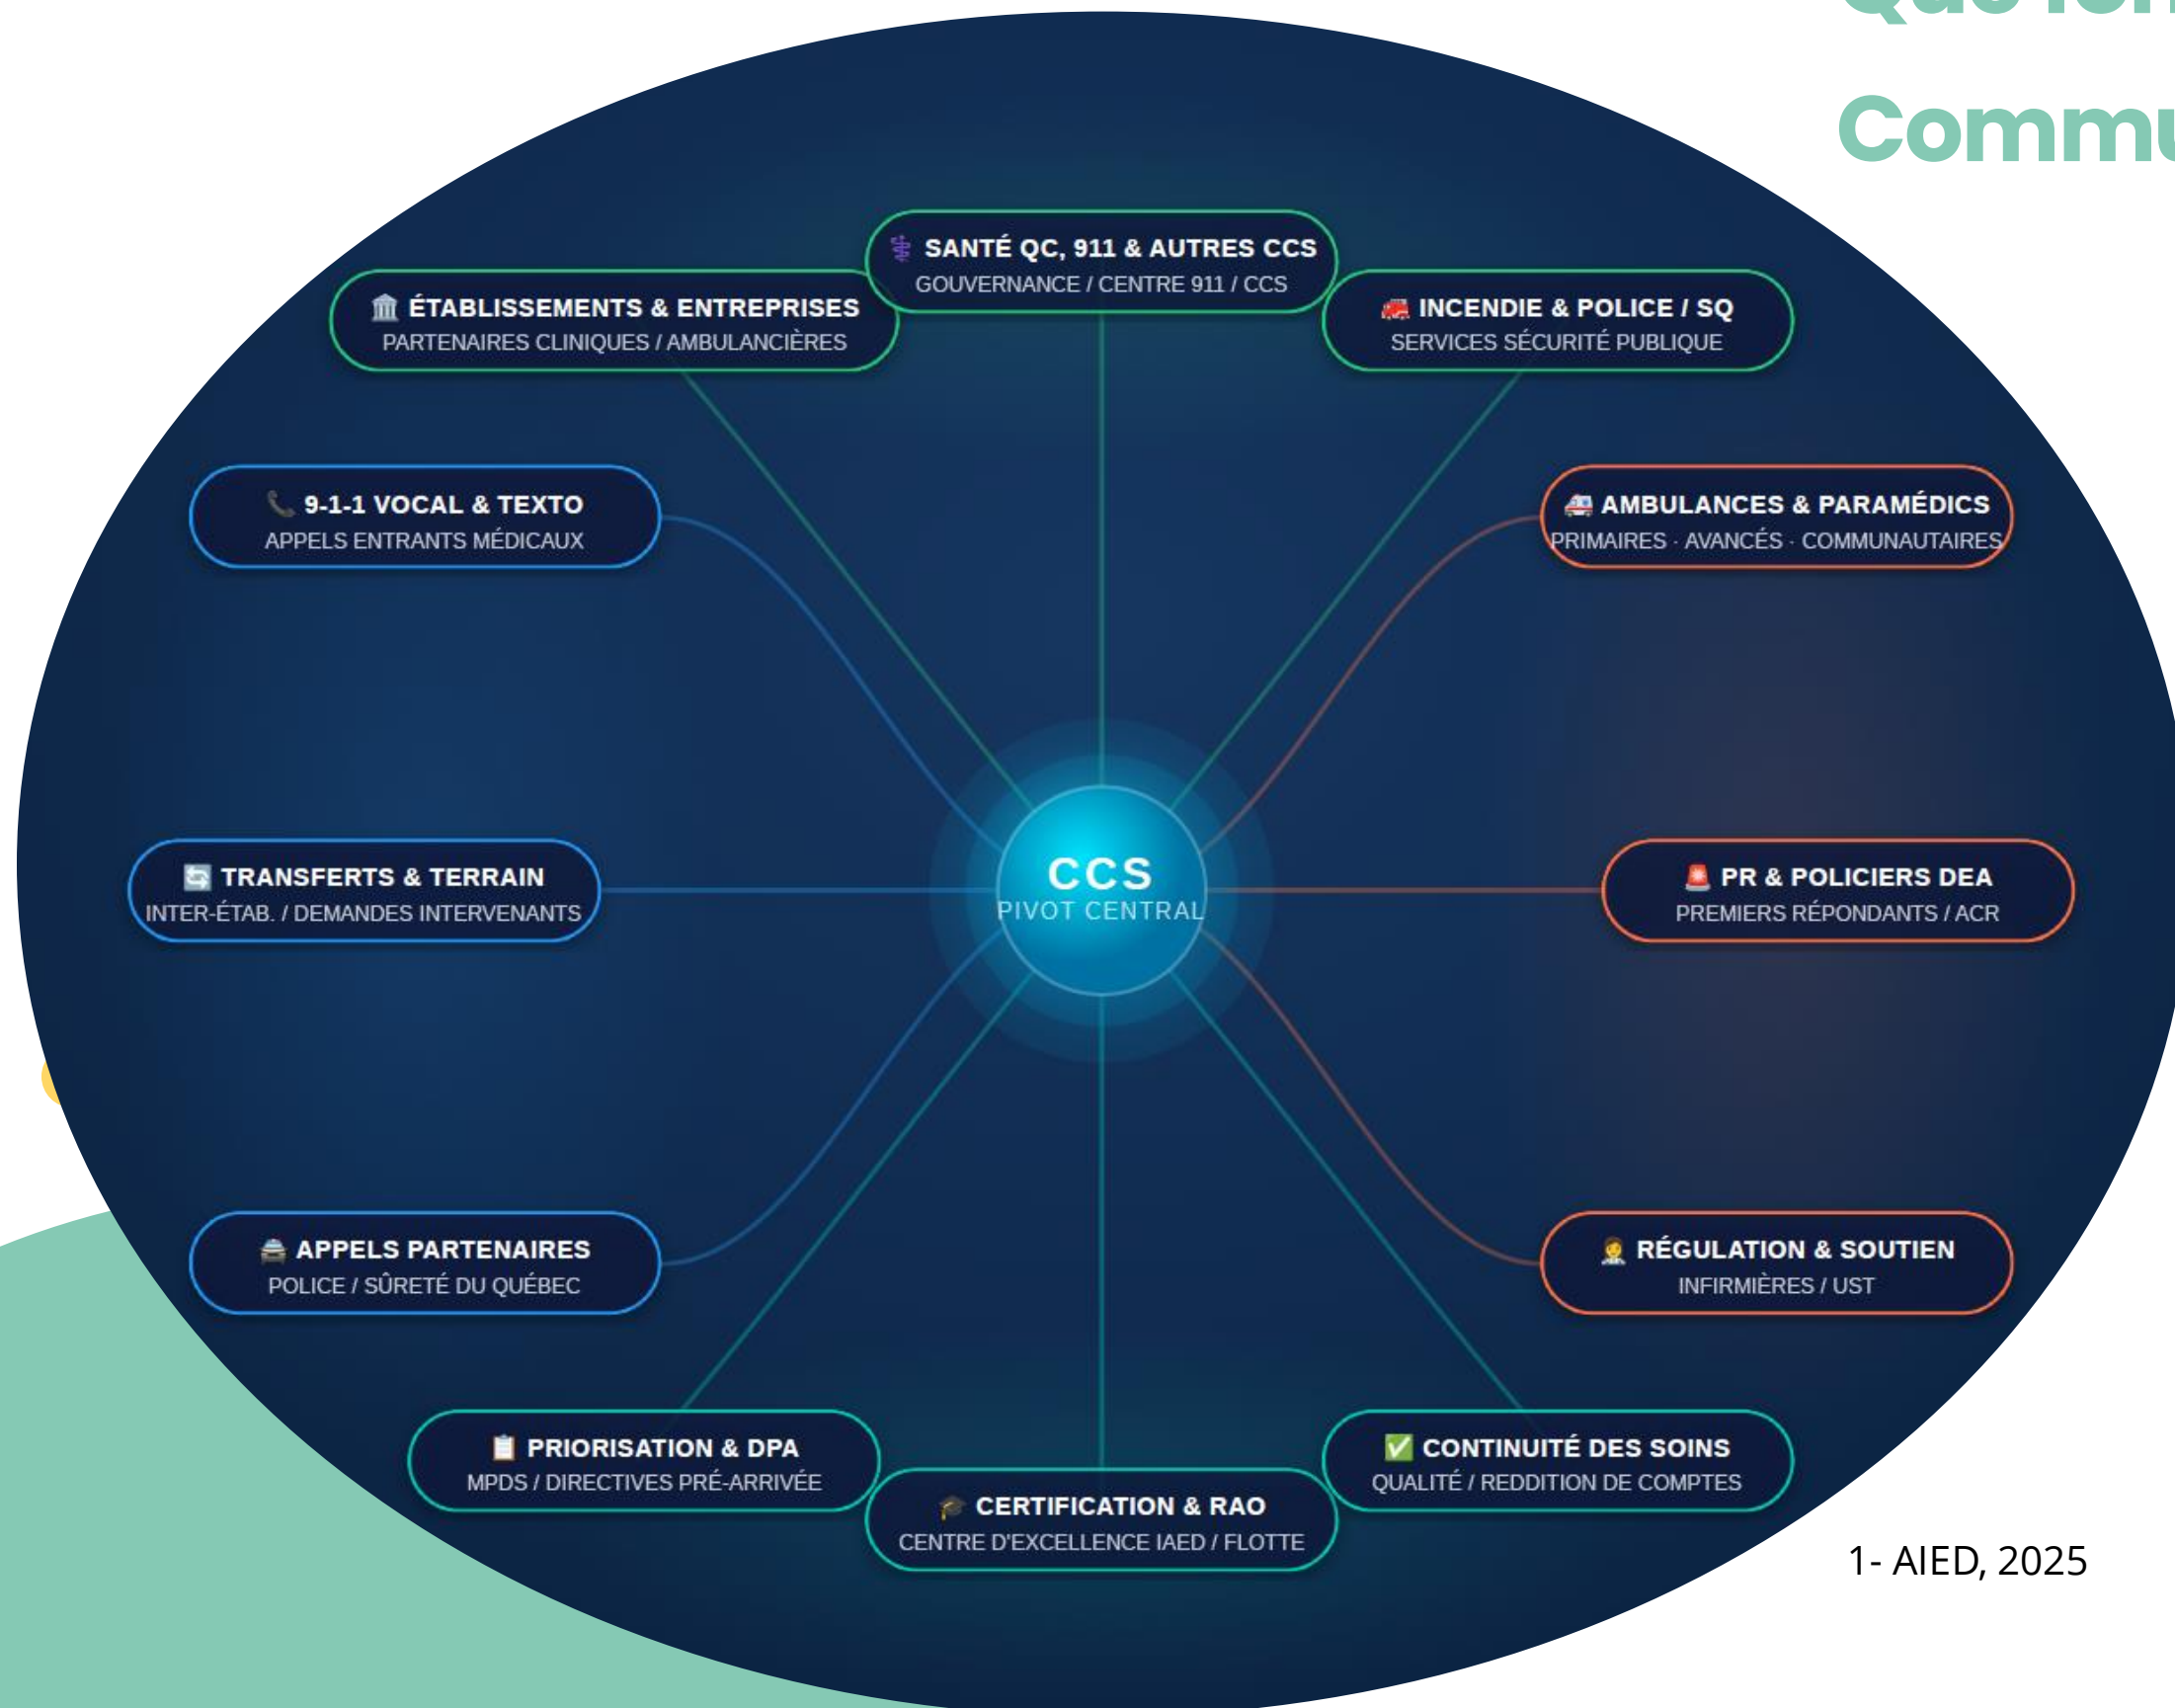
Qui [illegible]

Commu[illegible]

SANTÉ QC, 911 & AUTRES CCS
GOUVERNANCE / CENTRE 911 / CCS

ÉTABLISSEMENTS & ENTREPRISES
PARTENAIRES CLINIQUES / AMBULANCIÈRES

INCENDIE & POLICE / SQ
SERVICES SÉCURITÉ PUBLIQUE

9-1-1 VOCAL & TEXTO
APPELS ENTRANTS MÉDICAUX

AMBULANCES & PARAMÉDICS
PRIMAIRES · AVANCÉS · COMMUNAUTAIRES

TRANSFERTS & TERRAIN
INTER-ÉTAB. / DEMANDES INTERVENANTS

CCS
PIVOT CENTRAL

PR & POLICIERS DEA
PREMIERS RÉPONDANTS / ACR

APPELS PARTENAIRES
POLICE / SÛRETÉ DU QUÉBEC

RÉGULATION & SOUTIEN
INFIRMIÈRES / UST

PRIORISATION & DPA
MPDS / DIRECTIVES PRÉ-ARRIVÉE

CONTINUITÉ DES SOINS
QUALITÉ / REDDITION DE COMPTES

CERTIFICATION & RAO
CENTRE D'EXCELLENCE IAED / FLOTTE

1- AIED, 2025